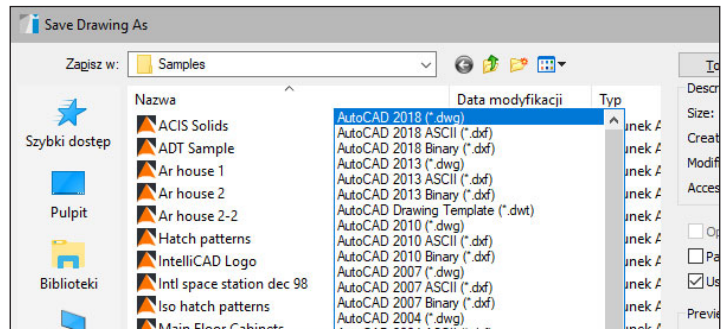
Save Drawing As

Zapisz w: Samples

To

Nazwa

Data modyfikacji

Typ

Desc

Size:

Creat

Modif

Acces

Szybki dostęp

Pulpit

Biblioteki

ACIS Solids

ADT Sample

Ar house 1

Ar house 2

Ar house 2-2

Hatch patterns

IntelliCAD Logo

Intl space station dec 98

Iso hatch patterns

Main Floor Cabinets

AutoCAD 2018 (*.dwg)
AutoCAD 2018 ASCII (*.dxf)
AutoCAD 2018 Binary (*.dxf)
AutoCAD 2013 (*.dwg)
AutoCAD 2013 ASCII (*.dxf)
AutoCAD 2013 Binary (*.dxf)
AutoCAD Drawing Template (*.dwt)
AutoCAD 2010 (*.dwg)
AutoCAD 2010 ASCII (*.dxf)
AutoCAD 2010 Binary (*.dxf)
AutoCAD 2007 (*.dwg)
AutoCAD 2007 ASCII (*.dxf)
AutoCAD 2007 Binary (*.dxf)
AutoCAD 2004 (*.dwg)

unek A
unek A
unek A
unek A
unek A
unek A
unek A
unek A
unek A
unek A

Op

Pa

Us

Previ